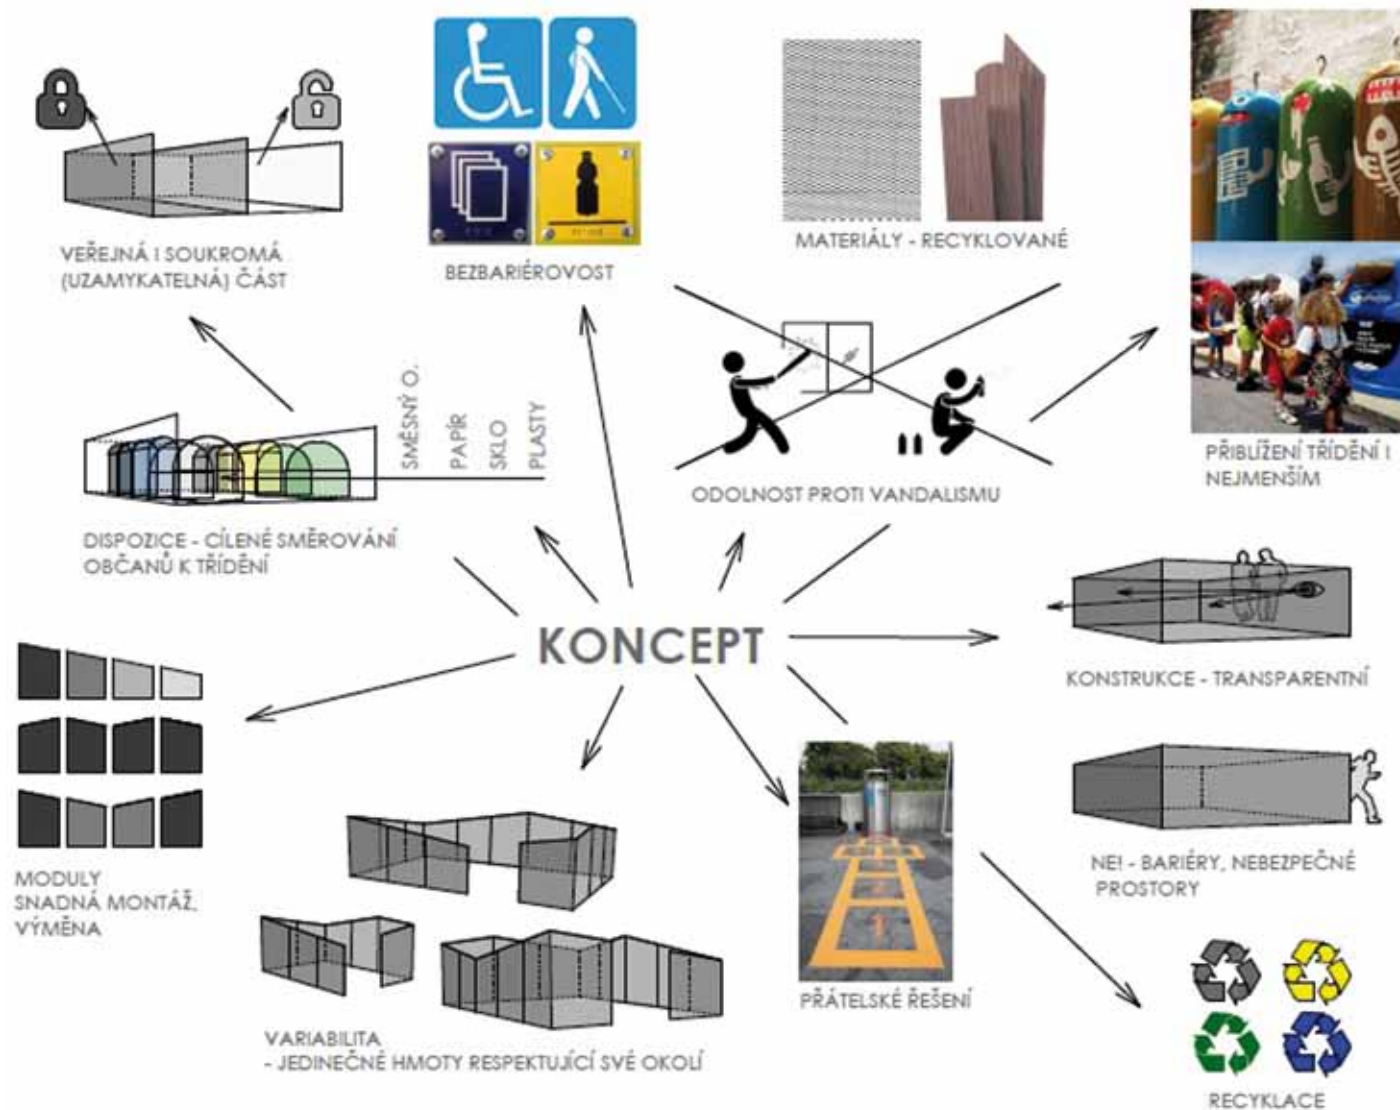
VEŘEJNÁ I SOUKROMÁ (UZAMYKATELNÁ) ČÁST

BEZBARIÉROVOST

MATERIÁLY - RECYKLOVANÉ

SMĚSNÝ O.
PAPÍR
SKLO
PLASTY

DISPOZICE - CÍLENÉ SMĚROVÁNÍ OBČANŮ K TŘÍDĚNÍ

ODOLNOST PROTI VANDALISMU

PŘIBLÍŽENÍ TŘÍDĚNÍ I NEJMENŠÍM

KONCEPT

KONSTRUKCE - TRANSPARENTNÍ

MODULY SNADNÁ MONTÁŽ, VÝMĚNA

NE! - BARIÉRY, NEBEZPEČNÉ PROSTORY

PŘÁTELSKÉ ŘEŠENÍ

VARIABILITA - JEDINEČNÉ HMOTY RESPEKTUJÍCÍ SVÉ OKOLÍ

RECYKLACE